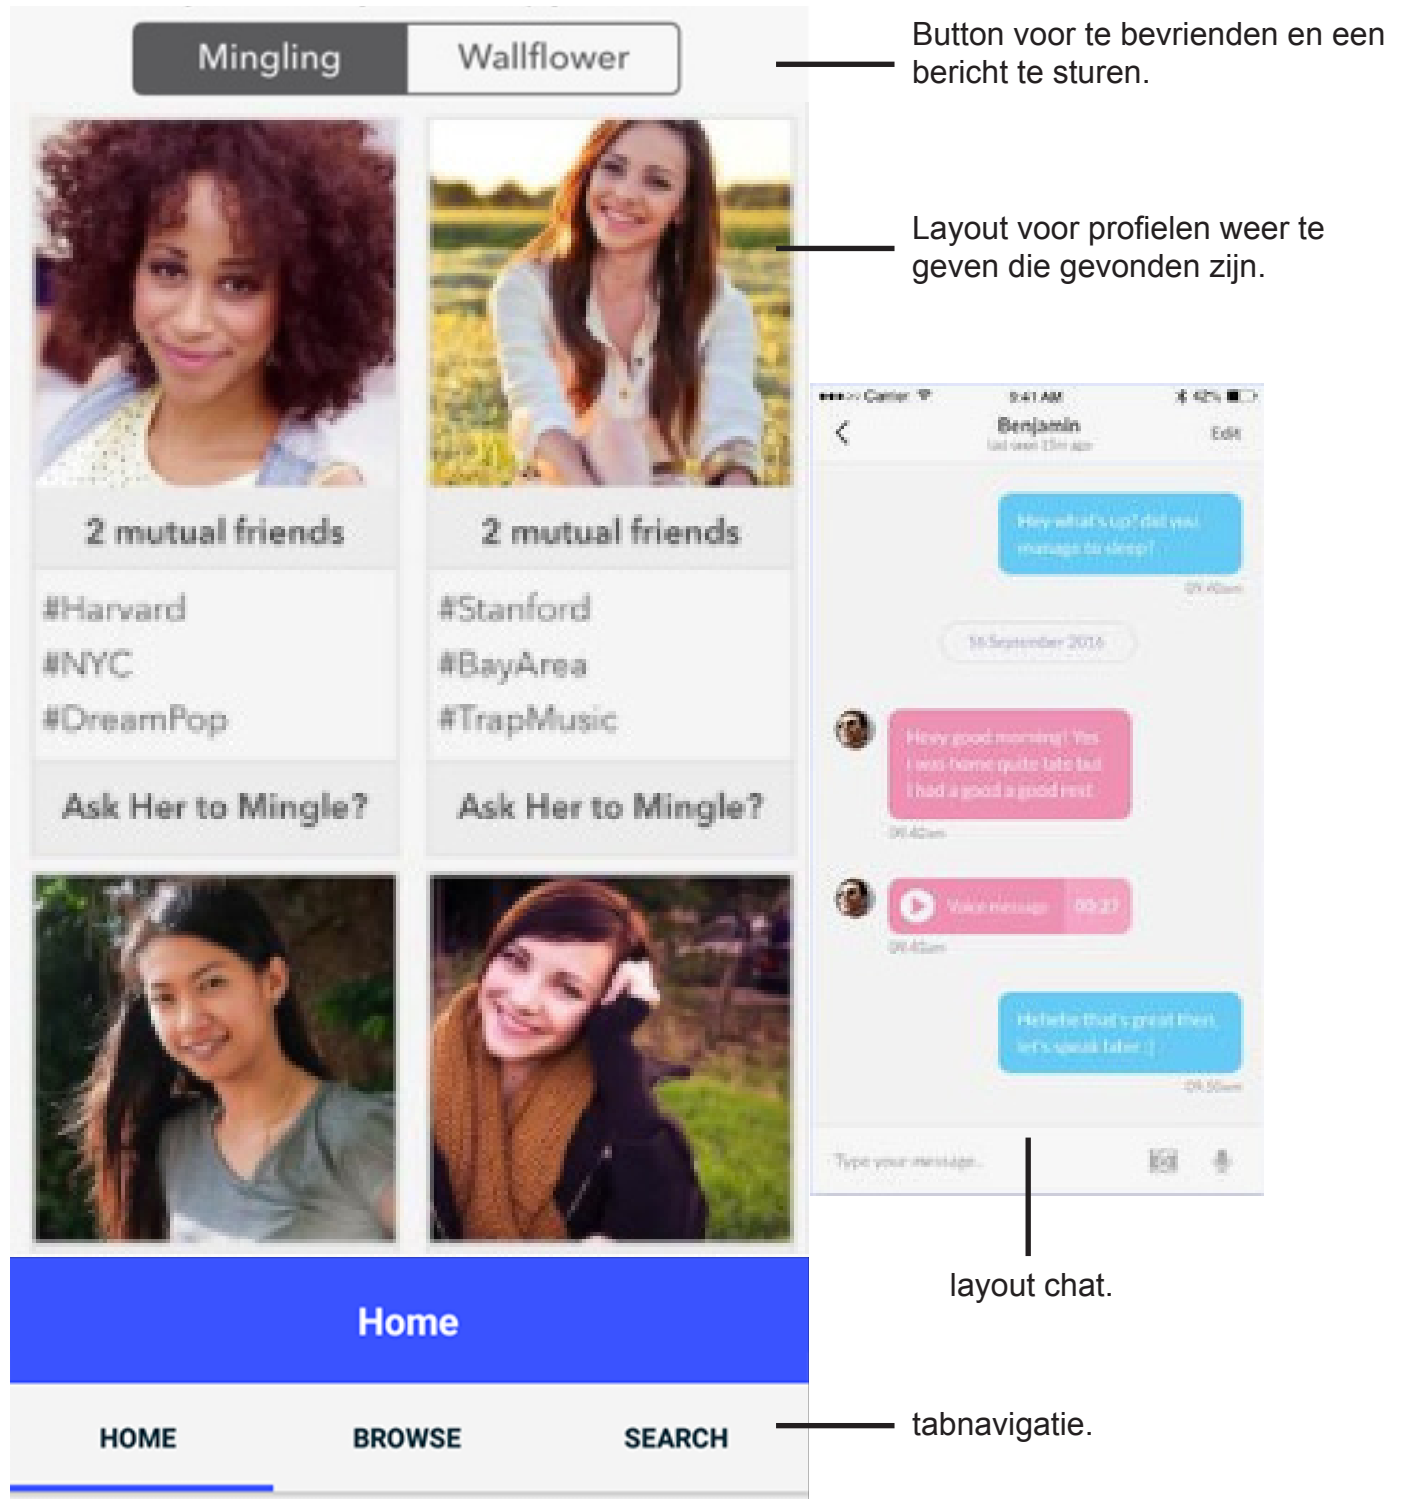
Mingling
Wallflower

Button voor te bevrienden en een bericht te sturen.

2 mutual friends
#Harvard
#NYC
#DreamPop
Ask Her to Mingle?

2 mutual friends
#Stanford
#BayArea
#TrapMusic
Ask Her to Mingle?

Layout voor profielen weer te geven die gevonden zijn.

Carrier 9:41 AM 42%
Benjamin
last seen 15m ago
Edit

Hey what's up? did you manage to sleep?
09:40am

16 September 2016

Heey good morning! Yes I was home quite late but I had a good a good rest
09:42am

Voice message 00:27
09:42am

Hehehe that's great then, let's speak later :)
09:50am

Type your message...

layout chat.

Home

HOME
BROWSE
SEARCH

tabnavigatie.